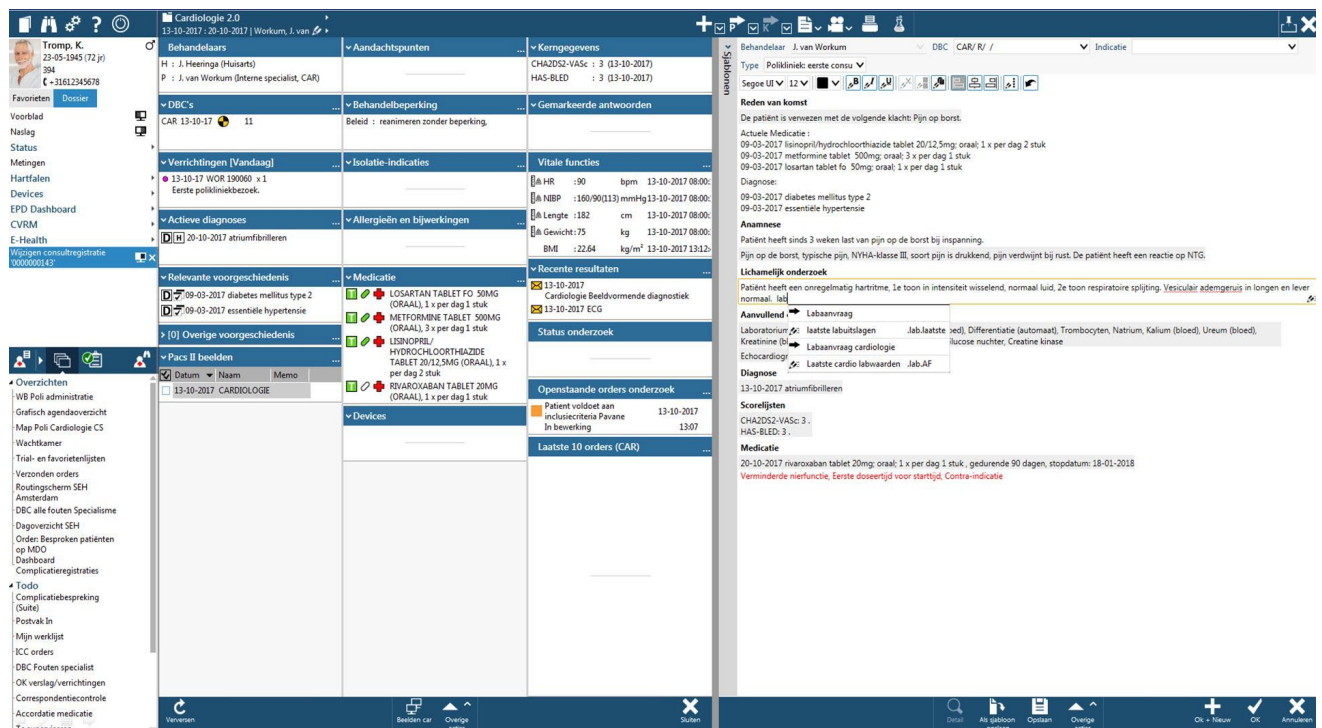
Tromp, K.
23-05-1945 (72 jr)
394
+31612345678
Favorieten Dossier
Voorblad
Naslag
Status
Metingen
Hartfalen
Devices
EPD Dashboard
CVRM
E-Health
Wijzigen consultregistratie '000000143'

Overzichten
WB Poli administratie
Grafisch agendaoverzicht
Map Poli Cardiologie CS
Wachtkamer
Trial- en favorietenlijsten
Verzonden orders
Routingscherm SEH Amsterdam
DBC alle fouten Specialisme
Dagoverzicht SEH
Order: Besproken patiënten op MDO
Dashboard
Complicatieregistraties
Todo
Complicatiebespreking (Suite)
Postvak In
Mijn werklijst
ICC orders
DBC Fouten specialist
OK verslag/verrichtingen
Correspondentiecontrole
Accordatie medicatie

Cardiologie 2.0
13-10-2017 : 20-10-2017 | Workum, J. van

Behandelaars
H : J. Heeringa (Huisarts)
P : J. van Workum (Interne specialist, CAR)

DBC's
CAR 13-10-17 11

Verrichtingen [Vandaag]
13-10-17 WOR 190060 x 1
Eerste polikliniekbezoek.

Actieve diagnoses
20-10-2017 atriumfibrilleren

Relevante voorgeschiedenis
09-03-2017 diabetes mellitus type 2
09-03-2017 essentiële hypertensie

[0] Overige voorgeschiedenis

Pacs II beelden
| Datum | Naam | Memo |
|---|---|---|
| 13-10-2017 | CARDIOLOGIE | |

Aandachtspunten

Behandelbeperking
Beleid : reanimeren zonder beperking,

Isolatie-indicaties

Allergieën en bijwerkingen

Medicatie
LOSARTAN TABLET FO 50MG (ORAAL), 1 x per dag 1 stuk
METFORMINE TABLET 500MG (ORAAL), 3 x per dag 1 stuk
LISINOPRIL/ HYDROCHLOORTHIAZIDE TABLET 20/12,5MG (ORAAL), 1 x per dag 2 stuk
RIVAROXABAN TABLET 20MG (ORAAL), 1 x per dag 1 stuk

Devices

Kerngegevens
CHA2DS2-VASc : 3 (13-10-2017)
HAS-BLED : 3 (13-10-2017)

Gemarkeerde antwoorden

Vitale functies
HR :90 bpm 13-10-2017 08:00
NIBP :160/90(113) mmHg 13-10-2017 08:00
Lengte :182 cm 13-10-2017 08:00
Gewicht :75 kg 13-10-2017 08:00
BMI :22.64 kg/m² 13-10-2017 13:12

Recente resultaten
13-10-2017
Cardiologie Beeldvormende diagnostiek
13-10-2017 ECG

Status onderzoek

Openstaande orders onderzoek
Patient voldoet aan inclusiecriteria Pavane 13-10-2017
In bewerking 13:07

Laatste 10 orders (CAR)

Sjablonen
Behandelaar J. van Workum DBC CAR/ R/ / Indicatie
Type Polikliniek: eerste consu
Segoe UI 12

Reden van komst
De patiënt is verwezen met de volgende klacht: Pijn op borst.
Actuele Medicatie :
09-03-2017 lisinopril/hydrochloorthiazide tablet 20/12,5mg; oraal; 1 x per dag 2 stuk
09-03-2017 metformine tablet 500mg; oraal; 3 x per dag 1 stuk
09-03-2017 losartan tablet fo 50mg; oraal; 1 x per dag 1 stuk
Diagnose:
09-03-2017 diabetes mellitus type 2
09-03-2017 essentiële hypertensie
Anamnese
Patiënt heeft sinds 3 weken last van pijn op de borst bij inspanning.
Pijn op de borst, typische pijn, NYHA-klasse III, soort pijn is drukkend, pijn verdwijnt bij rust. De patiënt heeft een reactie op NTG.
Lichamelijk onderzoek
Patiënt heeft een onregelmatig hartritme, 1e toon in intensiteit wisselend, normaal luid, 2e toon respiratoire splijting. Vesiculair ademgeruis in longen en lever normaal. lab
Aanvullend
Laboratorium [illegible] ed), Differentiatie (automaat), Trombocyten, Natrium, Kalium (bloed), Ureum (bloed), Kreatinine (bl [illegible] lucose nuchter, Creatine kinase
Echocardiogr
Labaanvraag
laatste labuitslagen .lab.laatste
Labaanvraag cardiologie
Laatste cardio labwaarden .lab.AF
Diagnose
13-10-2017 atriumfibrilleren
Scorelijsten
CHA2DS2-VASc: 3 .
HAS-BLED: 3 .
Medicatie
20-10-2017 rivaroxaban tablet 20mg; oraal; 1 x per dag 1 stuk , gedurende 90 dagen, stopdatum: 18-01-2018
Verminderde nierfunctie, Eerste doseertijd voor starttijd, Contra-indicatie

Verversen Beelden car Overige Sluiten Detail Als sjabloon Opslaan Overige Ok + Nieuw OK Annuleren